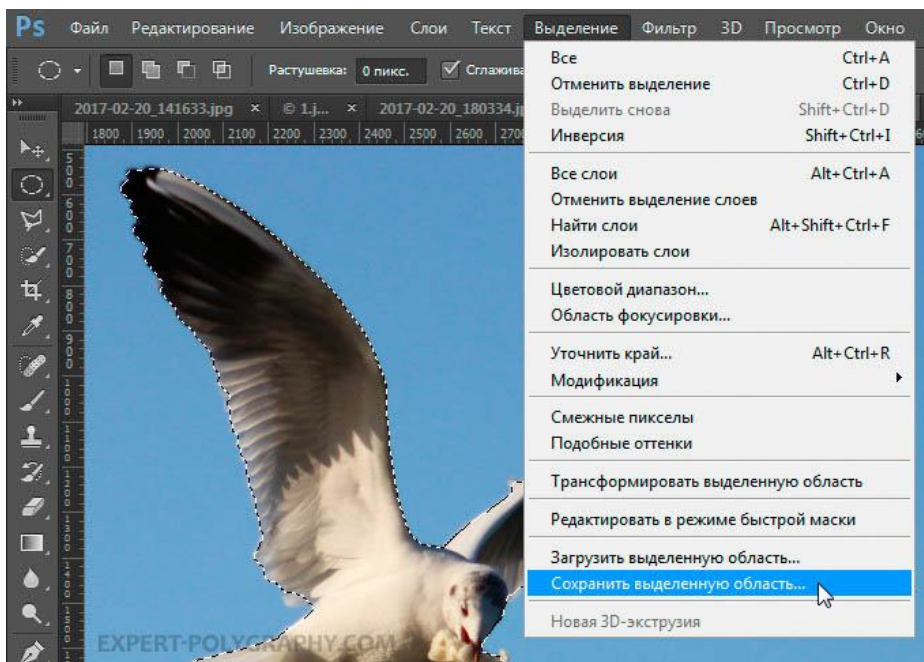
Ps Файл Редактирование Изображение Слои Текст Выделение Фильтр 3D Просмотр Окно

Растушевка: 0 пикс. Сглажива

2017-02-20_141633.jpg × © 1.j... × 2017-02-20_180334.j

1800 1900 2000 2100 2200 2300 2400 2500 2600 270

Все Ctrl+A
Отменить выделение Ctrl+D
Выделить снова Shift+Ctrl+D
Инверсия Shift+Ctrl+I

Все слои Alt+Ctrl+A
Отменить выделение слоев
Найти слои Alt+Shift+Ctrl+F
Изолировать слои

Цветовой диапазон...
Область фокусировки...

Уточнить край... Alt+Ctrl+R
Модификация

Смежные пикселы
Подобные оттенки

Трансформировать выделенную область

Редактировать в режиме быстрой маски

Загрузить выделенную область...
Сохранить выделенную область...

Новая 3D-экструзия

EXPERT-POLYGRAPHY.COM